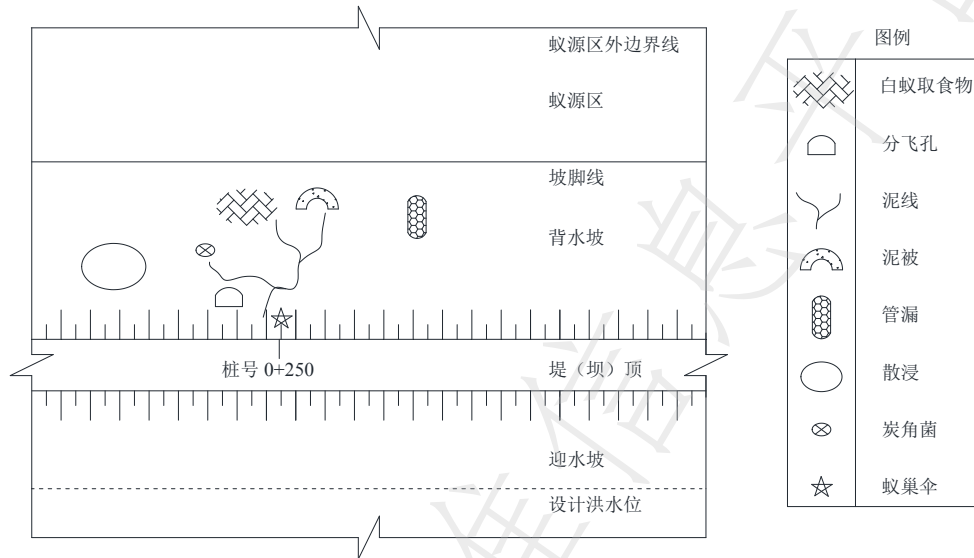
蚁源区外边界线

蚁源区

坡脚线

背水坡

桩号 0+250

堤（坝）顶

迎水坡

设计洪水位

图例

| | |
|---|---|
| | 白蚁取食物 |
| | 分飞孔 |
| | 泥线 |
| | 泥被 |
| | 管漏 |
| | 散浸 |
| | 炭角菌 |
| | 蚁巢伞 |